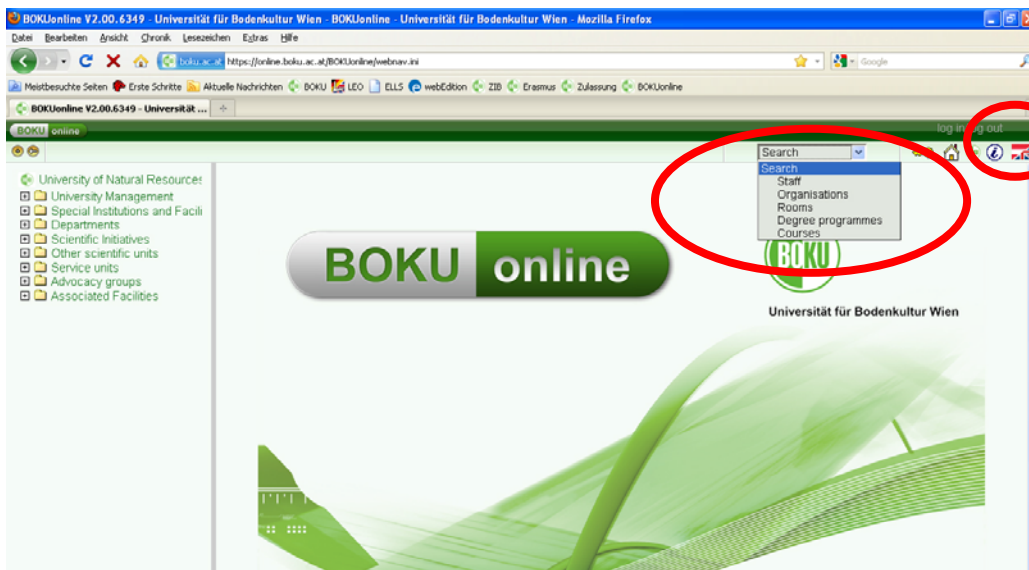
BOKUonline V2.00.6349 - Universität für Bodenkultur Wien - BOKUonline - Universität für Bodenkultur Wien - Mozilla Firefox

Datei Bearbeiten Ansicht Chronik Lesezeichen Extras Hilfe

boku.ac.at https://online.boku.ac.at/BOKUonline/webnav.ini

Google

Meistbesuchte Seiten Erste Schritte Aktuelle Nachrichten BOKU LEO ELLS webEdition ZIB Erasmus Zulassung BOKUonline

BOKUonline V2.00.6349 - Universität ...

BOKU online

log in log out

Search

Search
Staff
Organisations
Rooms
Degree programmes
Courses

University of Natural Resources
University Management
Special Institutions and Facili
Departments
Scientific Initiatives
Other scientific units
Service units
Advocacy groups
Associated Facilities

BOKU online

BOKU

Universität für Bodenkultur Wien